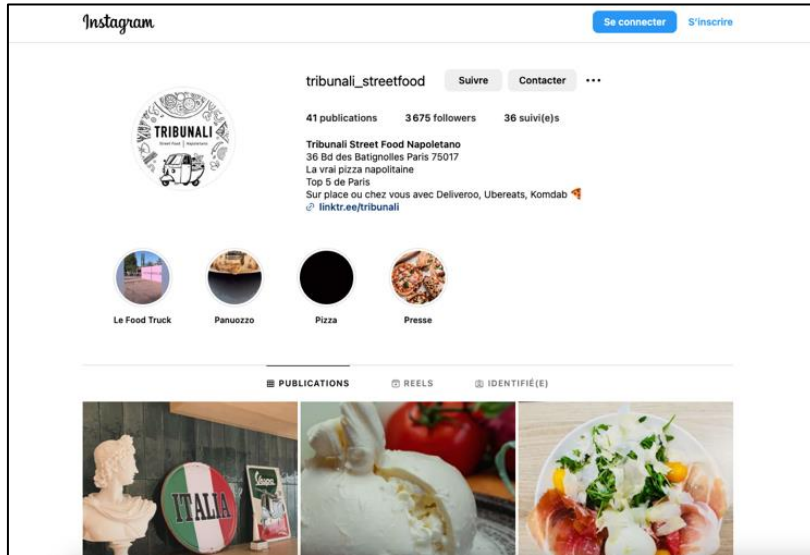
Instagram

Se connecter S'inscrire

TRIBUNALI
Street Food Napoletano

tribunali_streetfood Suivre Contacter ···

41 publications 3 675 followers 36 suivi(e)s

Tribunali Street Food Napoletano
36 Bd des Batignolles Paris 75017
La vrai pizza napolitaine
Top 5 de Paris
Sur place ou chez vous avec Deliveroo, Ubereats, Komdab 🍕
linktr.ee/tribunali

Le Food Truck Panuozzo Pizza Presse

PUBLICATIONS REELS IDENTIFIÉ(E)

ITALIA
Vespa